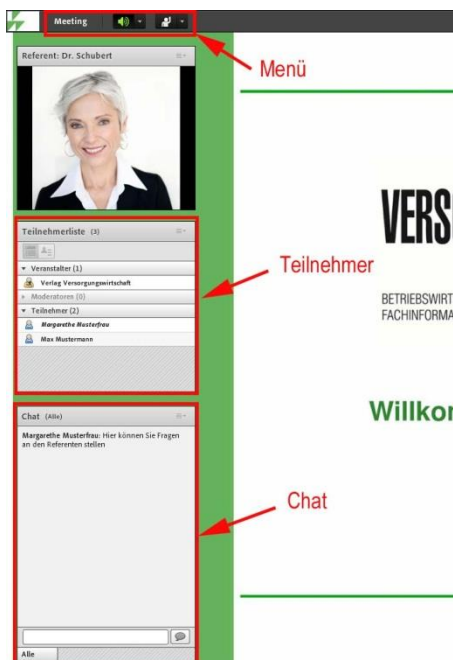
Meeting

Menü

Referent: Dr. Schubert

Teilnehmerliste (3)

▾ Veranstalter (1)

Verlag Versorgungswirtschaft

▸ Moderatoren (0)

▾ Teilnehmer (2)

Margarethe Musterfrau

Max Mustermann

Teilnehmer

Chat (Alle)

Margarethe Musterfrau: Hier können Sie Fragen an den Referenten stellen

Chat

Alle

VERS

BETRIEBSWIRT
FACHINFORMA

Willkor